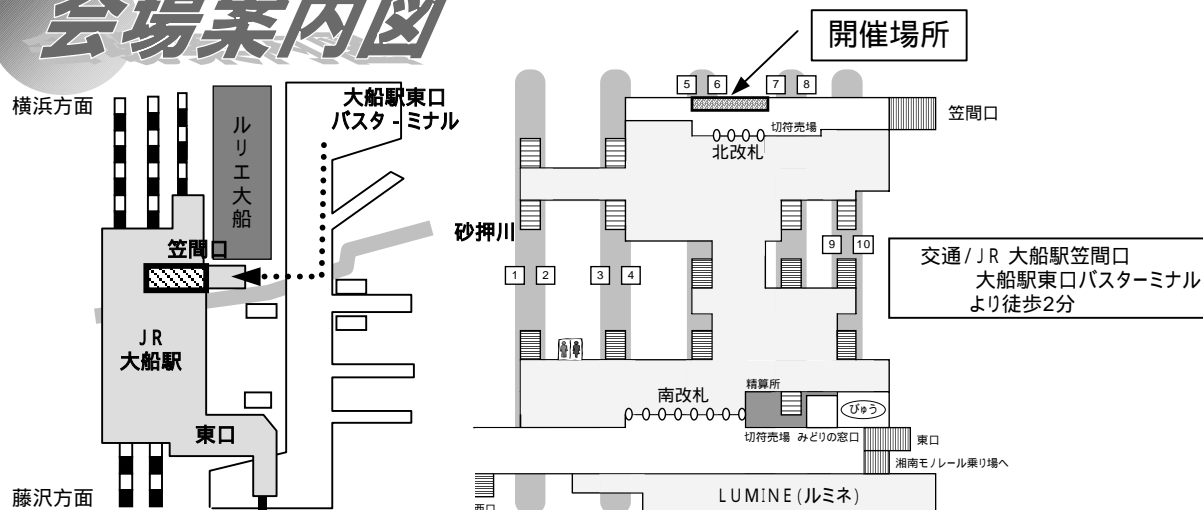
会場案内図

開催場所

横浜方面

ルリエ大船

大船駅東口
バスタ - ミナル

砂押川

笠間口

JR
大船駅

東口

藤沢方面

5 6 7 8

笠間口

切符売場

北改札

9 10

1 2 3 4

交通 / JR 大船駅笠間口
大船駅東口バスターミナル
より徒歩2分

精算所

南改札

びゅう

切符売場 みどりの窓口

東口

湘南モノレール乗り場へ

LUMINE (ルミネ)

西口